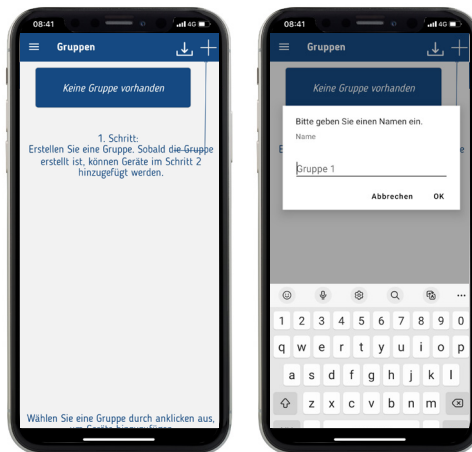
08:41 4G

Gruppen

Keine Gruppe vorhanden

1. Schritt:
Erstellen Sie eine Gruppe. Sobald die Gruppe erstellt ist, können Geräte im Schritt 2 hinzugefügt werden.

Wählen Sie eine Gruppe durch anklicken aus, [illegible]

08:41 4G

Gruppen

Keine Gruppe vorhanden

Bitte geben Sie einen Namen ein.

Name

Gruppe 1

Abbrechen OK

1 2 3 4 5 6 7 8 9 0
q w e r t z u i o p
a s d f g h j k l
z x c v b n m